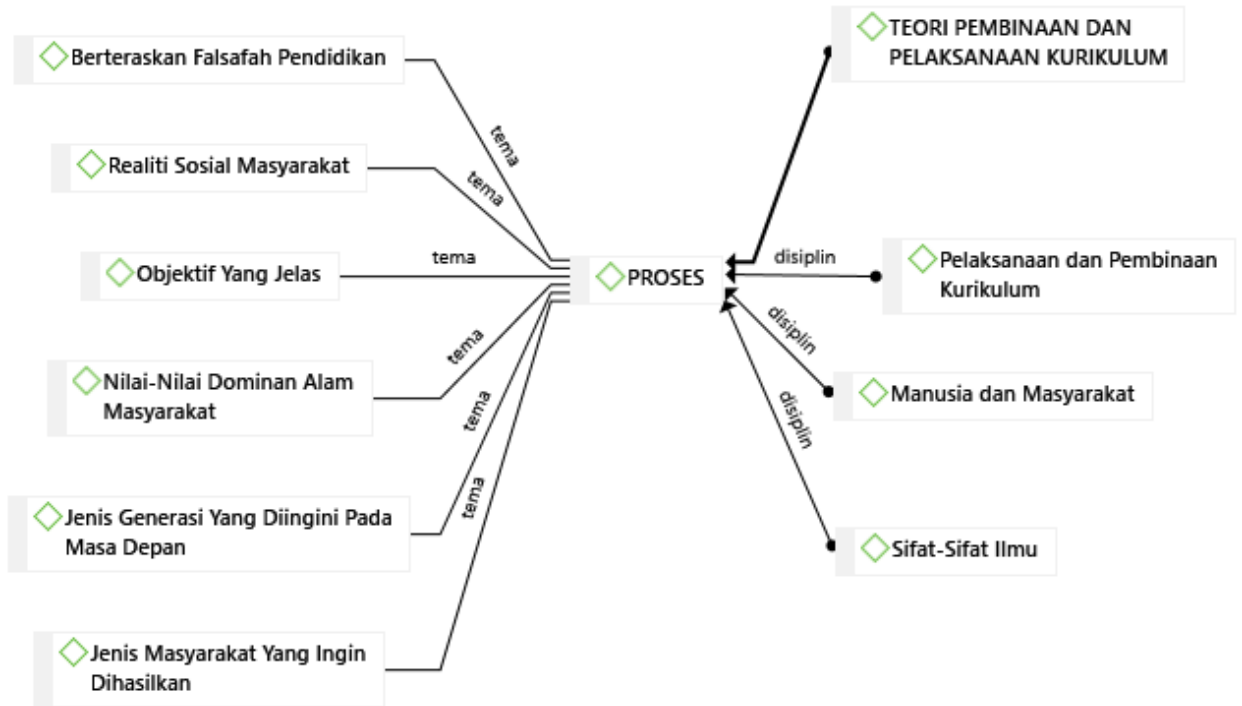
Berteraskan Falsafah Pendidikan

tema

Realiti Sosial Masyarakat

tema

Objektif Yang Jelas

tema

Nilai-Nilai Dominan Alam Masyarakat

tema

Jenis Generasi Yang Diingini Pada Masa Depan

tema

Jenis Masyarakat Yang Ingin Dihasilkan

tema

PROSES

TEORI PEMBINAAN DAN PELAKSANAAN KURIKULUM

disiplin

Pelaksanaan dan Pembinaan Kurikulum

disiplin

Manusia dan Masyarakat

disiplin

Sifat-Sifat Ilmu